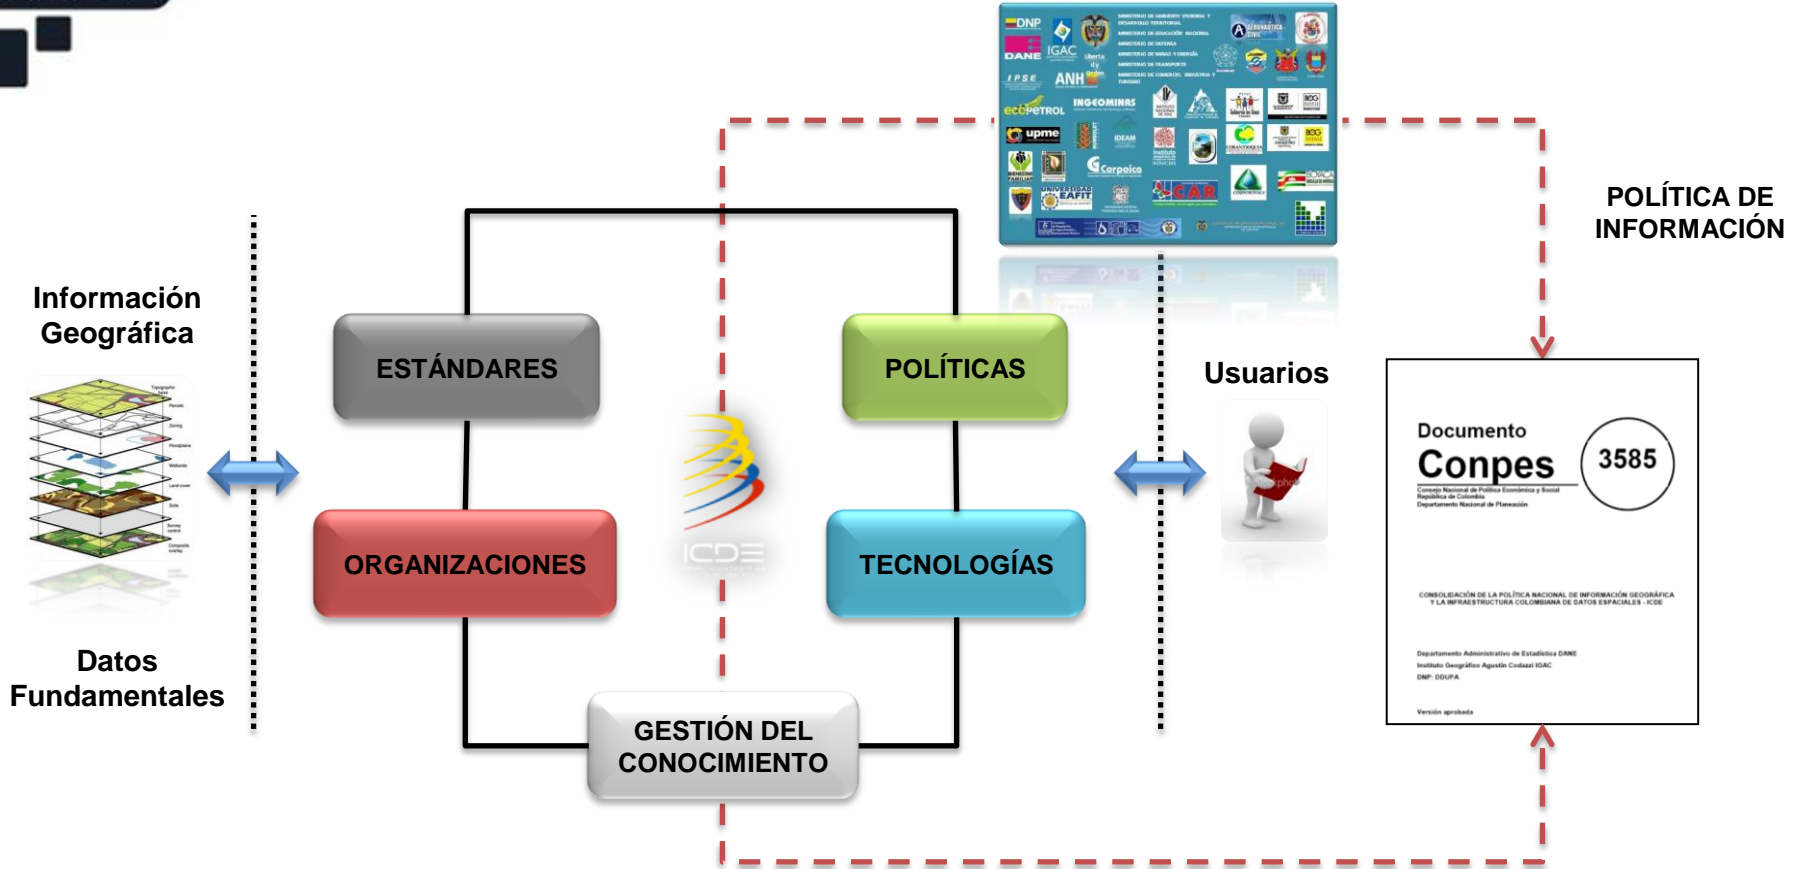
DNP
IGAC
DANE
IPSE
ANH
ecopetrol
INGEOMINAS
upme
IDEAM
Corpoica
EAFIT
CAR

POLÍTICA DE INFORMACIÓN

Información Geográfica

Datos Fundamentales

ESTÁNDARES

POLÍTICAS

ORGANIZACIONES

TECNOLOGÍAS

ICDE

GESTIÓN DEL CONOCIMIENTO

Usuarios

Documento
Conpes
3585
Consejo Nacional de Política Económica y Social
República de Colombia
Departamento Nacional de Planeación

CONSOLIDACIÓN DE LA POLÍTICA NACIONAL DE INFORMACIÓN GEOGRÁFICA Y LA INFRAESTRUCTURA COLOMBIANA DE DATOS ESPACIALES - ICDE

Departamento Administrativo de Estadística DANE
Instituto Geográfico Agustín Codazzi IGAC
DNP: DDUPA

Versión aprobada